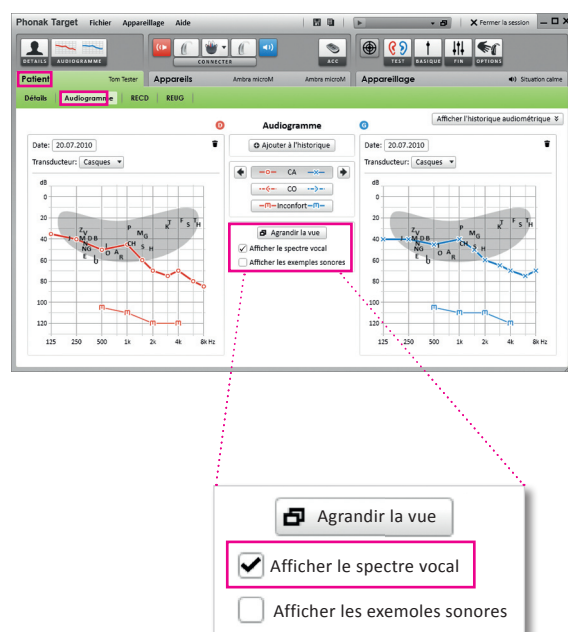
Phonak Target Fichier Appareillage Aide

Fermer la session

DETAILS AUDIOGRAMME

CONNECTER

ACC

TEST BASIQUE FIN OPTIONS

Patient Tom Tester

Appareils Ambra microM Ambra microM

Appareillage

Situation calme

Détails Audiogramme RECD REUG

Afficher l'historique audiométrique

D

Date: 20.07.2010

Transducteur: Casques

Audiogramme

Ajouter à l'historique

CA

CO

Inconfort

Agrandir la vue

Afficher le spectre vocal

Afficher les exemples sonores

G

Date: 20.07.2010

Transducteur: Casques

dB

0

20

40

60

80

100

120

125 250 500 1k 2k 4k 8k Hz

Z V
F MDB
I NG
E U O A R
CH
P
S
K
T
F S TH
H

Agrandir la vue

Afficher le spectre vocal

Afficher les exemoles sonores